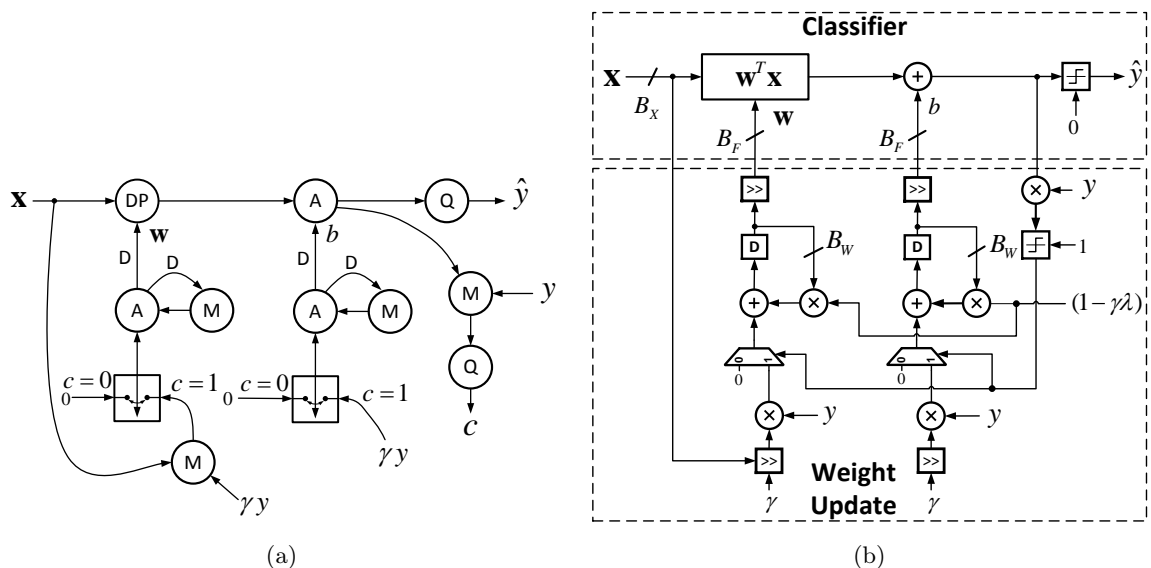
$\mathbf{x}$
DP
$\mathbf{w}$
D
D
A
M
A
$b$
D
D
A
M
Q
$\hat{y}$
M
$y$
Q
$c$
$c=0$
0
$c=1$
0
$c=0$
$c=1$
$\gamma y$
M
$\gamma y$
(a)

Classifier
$\mathbf{x}$
$B_X$
$\mathbf{w}^T\mathbf{x}$
$\mathbf{w}$
$B_F$
+
$b$
$B_F$
$\hat{y}$
0
>>
>>
×
$y$
D
$B_W$
D
$B_W$
1
+
×
+
×
$(1-\gamma\lambda)$
0
1
0
1
0
0
×
$y$
×
$y$
>>
>>
Weight Update
$\gamma$
$\gamma$
(b)